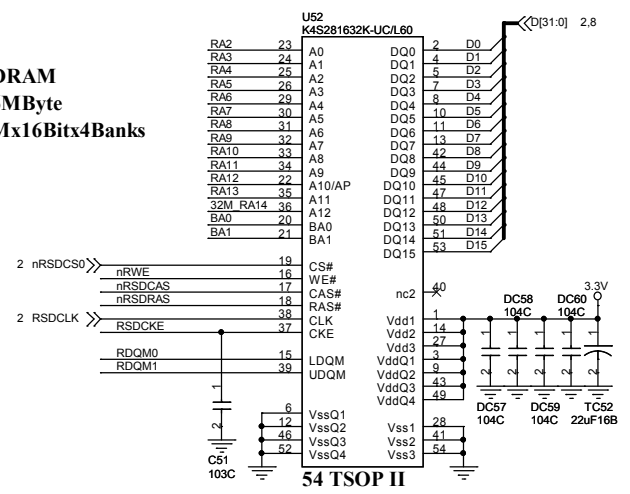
DRAM
MByte
Mx16Bitx4Banks

U52
K4S281632K-UC/L60

D[31:0] 2,8

| Net | Pin | Name | Name | Pin | Net |
|---|---|---|---|---|---|
| RA2 | 23 | A0 | DQ0 | 2 | D0 |
| RA3 | 24 | A1 | DQ1 | 4 | D1 |
| RA4 | 25 | A2 | DQ2 | 5 | D2 |
| RA5 | 26 | A3 | DQ3 | 7 | D3 |
| RA6 | 29 | A4 | DQ4 | 8 | D4 |
| RA7 | 30 | A5 | DQ5 | 10 | D5 |
| RA8 | 31 | A6 | DQ6 | 11 | D6 |
| RA9 | 32 | A7 | DQ7 | 13 | D7 |
| RA10 | 33 | A8 | DQ8 | 42 | D8 |
| RA11 | 34 | A9 | DQ9 | 44 | D9 |
| RA12 | 22 | A10/AP | DQ10 | 45 | D10 |
| RA13 | 35 | A11 | DQ11 | 47 | D11 |
| 32M_RA14 | 36 | A12 | DQ12 | 48 | D12 |
| BA0 | 20 | BA0 | DQ13 | 50 | D13 |
| BA1 | 21 | BA1 | DQ14 | 51 | D14 |
| | | | DQ15 | 53 | D15 |

2 nRSDCS0
nRWE
nRSDCAS
nRSDRAS
2 RSDCLK
RSDCKE
RDQM0
RDQM1

19 CS#
16 WE#
17 CAS#
18 RAS#
38 CLK
37 CKE
15 LDQM
39 UDQM

nc2 40
Vdd1 1
Vdd2 14
Vdd3 27
VddQ1 3
VddQ2 9
VddQ3 43
VddQ4 49

6 VssQ1
12 VssQ2
46 VssQ3
52 VssQ4

Vss1 28
Vss2 41
Vss3 54

3.3V
DC58 104C
DC60 104C
DC57 104C
DC59 104C
TC52 22uF16B

1 2
C51 103C

54 TSOP II